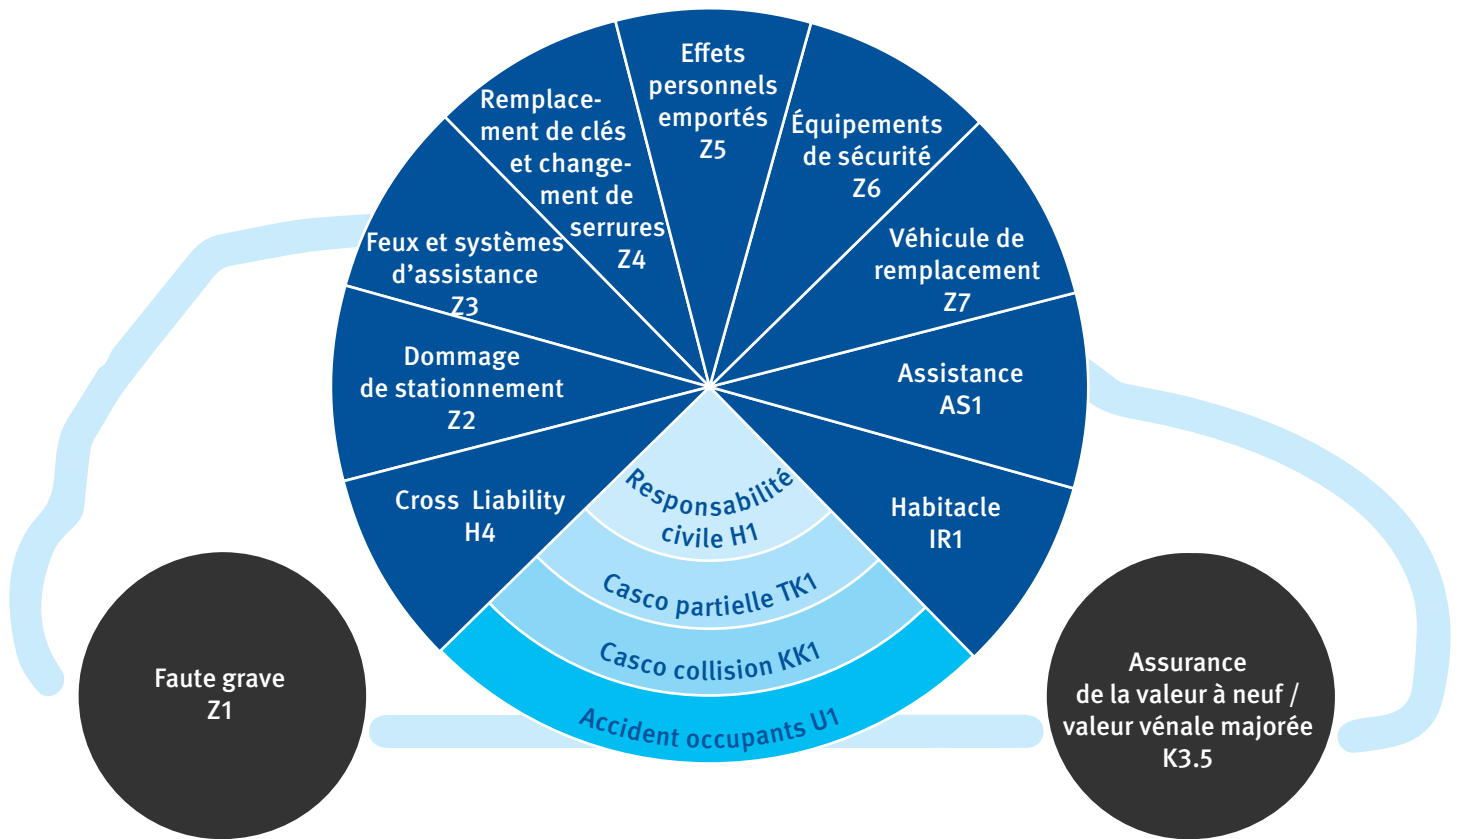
Effets personnels emportés Z5

Remplacement de clés et changement de serrures Z4

Équipements de sécurité Z6

Feux et systèmes d'assistance Z3

Véhicule de remplacement Z7

Dommage de stationnement Z2

Assistance AS1

Cross Liability H4

Responsabilité civile H1

Habitacle IR1

Casco partielle TK1

Casco collision KK1

Accident occupants U1

Faute grave Z1

Assurance de la valeur à neuf / valeur vénale majorée K3.5